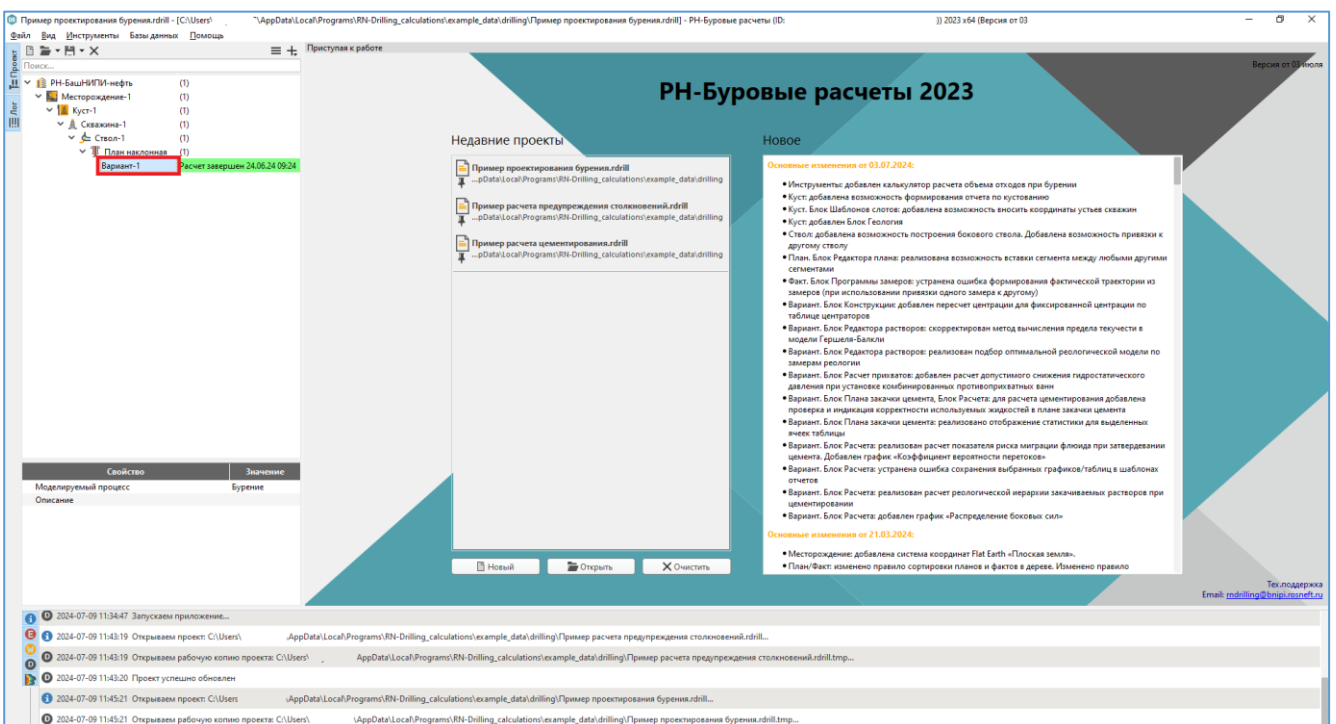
Пример проектирования бурения.rdrill - [C:\Users\ ~\AppData\Local\Programs\RN-Drilling_calculations\example_data\drilling\Пример проектирования бурения.rdrill] - РН-Буровые расчеты (ID: )) 2023 x64 (Версия от 03

Файл Вид Инструменты Базы данных Помощь

Проект Лог

Поиск...

РН-БашНИПИ-нефть (1)
Месторождение-1 (1)
Куст-1 (1)
Скважина-1 (1)
Ствол-1 (1)
План наклонная (1)
Вариант-1 Расчет завершен 24.06.24 09:24

| Свойство | Значение |
|---|---|
| Моделируемый процесс | Бурение |
| Описание | |

Приступая к работе

Версия от 03 июля

РН-Буровые расчеты 2023

Недавние проекты

Пример проектирования бурения.rdrill
...pData\Local\Programs\RN-Drilling_calculations\example_data\drilling

Пример расчета предупреждения столкновений.rdrill
...pData\Local\Programs\RN-Drilling_calculations\example_data\drilling

Пример расчета цементирования.rdrill
...pData\Local\Programs\RN-Drilling_calculations\example_data\drilling

Новый Открыть Очистить

Новое

Основные изменения от 03.07.2024:

• Инструменты: добавлен калькулятор расчета объема отходов при бурении
• Куст: добавлена возможность формирования отчета по кустованию
• Куст. Блок Шаблонов слотов: добавлена возможность вносить координаты устьев скважин
• Куст: добавлен Блок Геология
• Ствол: добавлена возможность построения бокового ствола. Добавлена возможность привязки к другому стволу
• План. Блок Редактора плана: реализована возможность вставки сегмента между любыми другими сегментами
• Факт. Блок Программы замеров: устранена ошибка формирования фактической траектории из замеров (при использовании привязки одного замера к другому)
• Вариант. Блок Конструкции: добавлен пересчет центрации для фиксированной центрации по таблице центраторов
• Вариант. Блок Редактора растворов: скорректирован метод вычисления предела текучести в модели Гершеля-Балкли
• Вариант. Блок Редактора растворов: реализован подбор оптимальной реологической модели по замерам реологии
• Вариант. Блок Расчет прихватов: добавлен расчет допустимого снижения гидростатического давления при установке комбинированных противоприхватных ванн
• Вариант. Блок Плана закачки цемента, Блок Расчета: для расчета цементирования добавлена проверка и индикация корректности используемых жидкостей в плане закачки цемента
• Вариант. Блок Плана закачки цемента: реализовано отображение статистики для выделенных ячеек таблицы
• Вариант. Блок Расчета: реализован расчет показателя риска миграции флюида при затвердевании цемента. Добавлен график «Коэффициент вероятности перетоков»
• Вариант. Блок Расчета: устранена ошибка сохранения выбранных графиков/таблиц в шаблонах отчетов
• Вариант. Блок Расчета: реализован расчет реологической иерархии закачиваемых растворов при цементировании
• Вариант. Блок Расчета: добавлен график «Распределение боковых сил»

Основные изменения от 21.03.2024:

• Месторождение: добавлена система координат Flat Earth «Плоская земля».
• План/Факт: изменено правило сортировки планов и фактов в дереве. Изменено правило

Тех.поддержка
Email: rndrilling@bnipi.rosneft.ru

2024-07-09 11:34:47 Запускаем приложение...
2024-07-09 11:43:19 Открываем проект: C:\Users\ AppData\Local\Programs\RN-Drilling_calculations\example_data\drilling\Пример расчета предупреждения столкновений.rdrill...
2024-07-09 11:43:19 Открываем рабочую копию проекта: C:\Users\ AppData\Local\Programs\RN-Drilling_calculations\example_data\drilling\Пример расчета предупреждения столкновений.rdrill.tmp...
2024-07-09 11:43:20 Проект успешно обновлен
2024-07-09 11:45:21 Открываем проект: C:\Users\ \AppData\Local\Programs\RN-Drilling_calculations\example_data\drilling\Пример проектирования бурения.rdrill...
2024-07-09 11:45:21 Открываем рабочую копию проекта: C:\Users\ \AppData\Local\Programs\RN-Drilling_calculations\example_data\drilling\Пример проектирования бурения.rdrill.tmp...